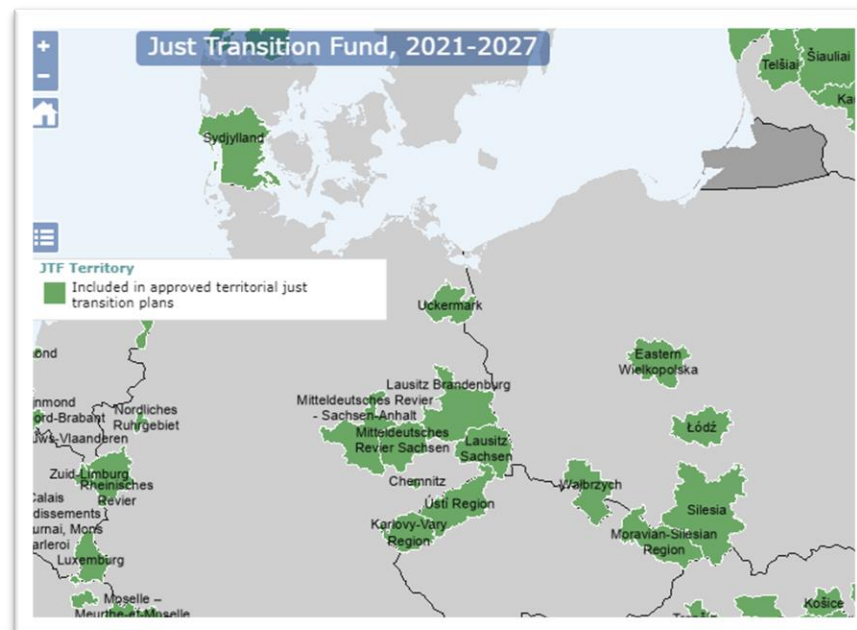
+
−
Just Transition Fund, 2021-2027

Telšiai
Šiauliai
Ka

Sydjylland

JTF Territory
Included in approved territorial just transition plans

Uckermark

nond

Eastern Wielkopolska

Lausitz Brandenburg
Mitteldeutsches Revier - Sachsen-Anhalt
inmond
ord-Brabant
Nordliches Ruhrgebiet
ws-Vlaanderen
Mitteldeutsches Revier Sachsen
Lausitz Sachsen
Łódź
Zuid-Limburg
Rheinisches Revier
Chemnitz
Calais
dissements
urnai, Mons
arleroi
Ústí Region
Wałbrzych
Silesia
Karlovy-Vary Region
Moravian-Silesian Region
Luxemburg
Moselle – Meurthe-et-Moselle
Košice